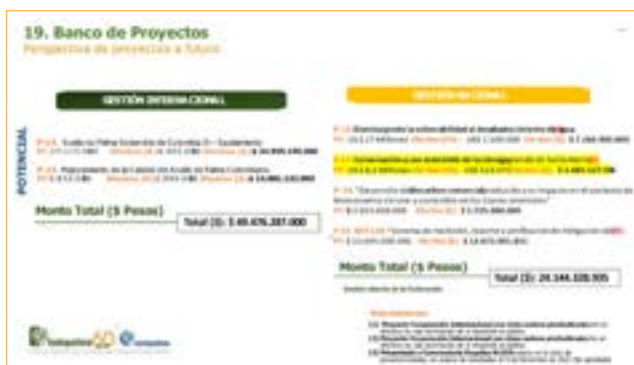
19. Banco de Proyectos
Perspectiva de proyectos a futuro

GESTIÓN INTERNACIONAL

POTENCIAL

P.1.1. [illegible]
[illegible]

P.1.2. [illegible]
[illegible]

Monto Total ($ Pesos)
Total ($): $ 49.476.287.000

GESTIÓN NACIONAL

P. 1. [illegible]
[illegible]

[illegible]
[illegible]

P. 1.3. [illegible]
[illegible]

P. 1.4. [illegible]
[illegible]

Monto Total ($ Pesos)
Total ($): 26.144.328.935

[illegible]

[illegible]

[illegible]
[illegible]
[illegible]